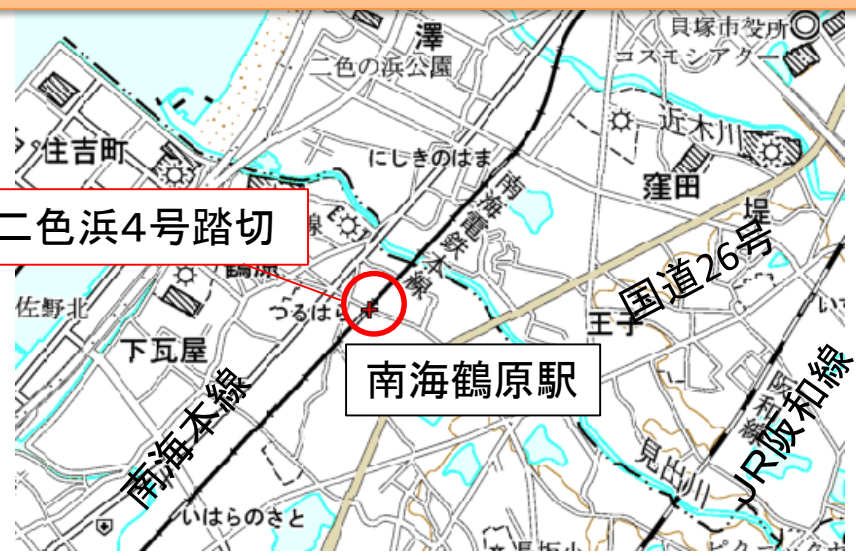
澤
貝塚市役所
コスモシアター
二色の浜公園
住吉町
近木川
にしきのはま
南海電鉄本線
窪田
二色浜4号踏切
線
堤
国道26号
鶴原
佐野北
つるはし
王子
いず
下瓦屋
南海鶴原駅
阪和線
南海本線
JR阪和線
見出川
いはらのさと
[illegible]